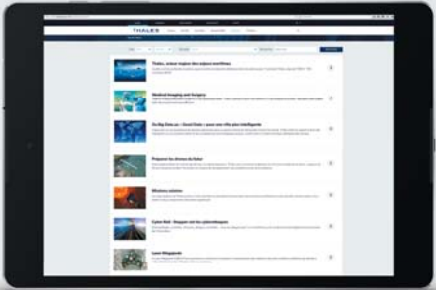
THALES

Thales, acteur majeur des enjeux maritimes

Medical Imaging and Surgery

Du Big Data au « Good Data » pour une ville plus intelligente

Préparer les drones du futur

Missions spatiales

Cyber Ball : Engager sur les cybermenaces

Learn Singapore